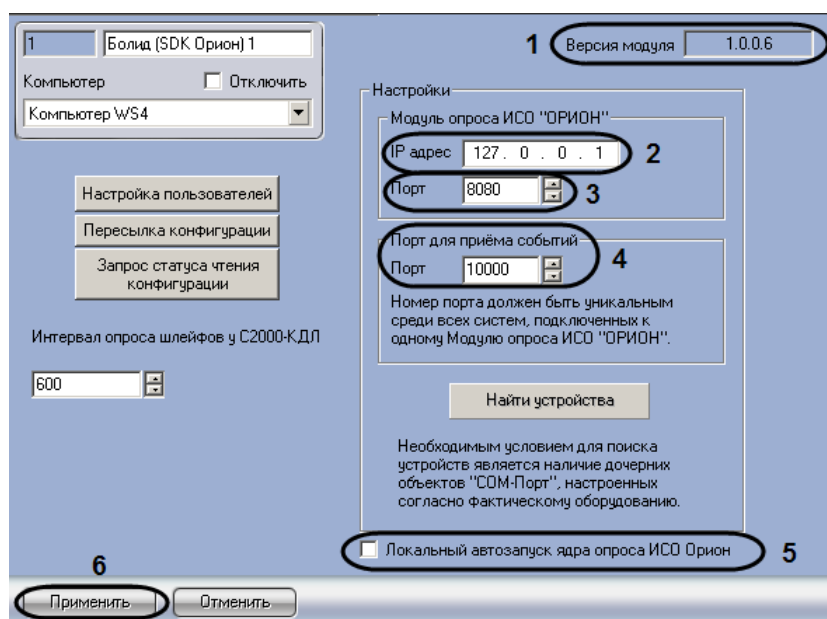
1 Болид (SDK Орион) 1

Компьютер Отключить

Компьютер WS4

1 Версия модуля 1.0.0.6

Настройки

Модуль опроса ИСО "ОРИОН"

IP адрес 127 . 0 . 0 . 1 2

Порт 8080 3

Настройка пользователей

Пересылка конфигурации

Запрос статуса чтения конфигурации

Порт для приёма событий

Порт 10000 4

Номер порта должен быть уникальным среди всех систем, подключенных к одному Модулю опроса ИСО "ОРИОН".

Интервал опроса шлейфов у С2000-КДЛ

600

Найти устройства

Необходимым условием для поиска устройств является наличие дочерних объектов "COM-Порт", настроенных согласно фактическому оборудованию.

Локальный автозапуск ядра опроса ИСО Орион 5

6

Применить Отменить